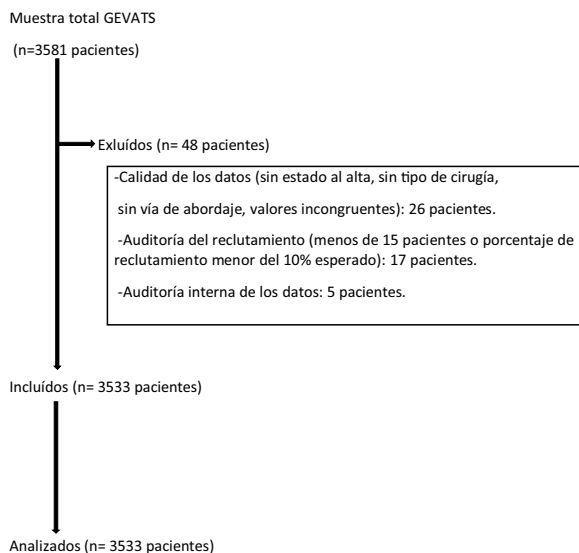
Muestra total GEVATS

(n=3581 pacientes)

Exluídos (n= 48 pacientes)

-Calidad de los datos (sin estado al alta, sin tipo de cirugía, sin vía de abordaje, valores incongruentes): 26 pacientes.

-Auditoría del reclutamiento (menos de 15 pacientes o porcentaje de reclutamiento menor del 10% esperado): 17 pacientes.

-Auditoría interna de los datos: 5 pacientes.

Incluídos (n= 3533 pacientes)

Analizados (n= 3533 pacientes)